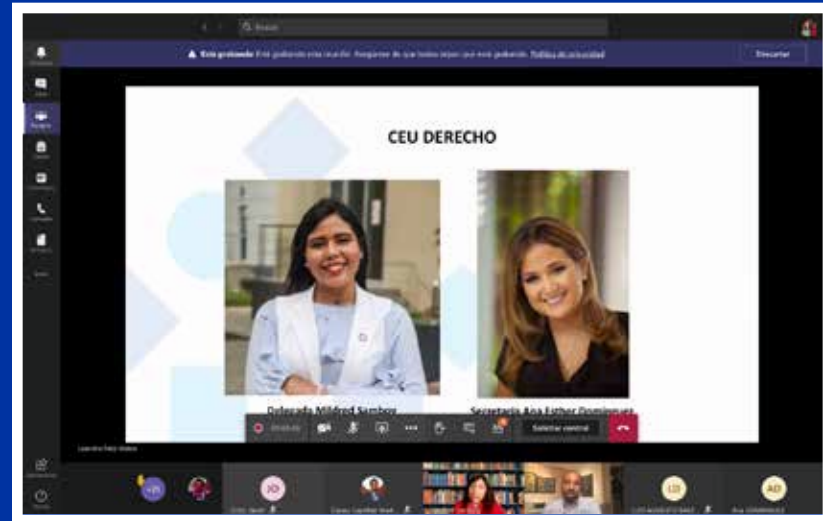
Q Buscar

Está grabando Está grabando esta reunión. Asegúrese de que todos sepan que está siendo grabado. Política de privacidad

Descartar

CEU DERECHO

Delegada Mildred Sambou

Secretaria Ana Esther Dominguez

Seleccionar control

JO

LD

AD